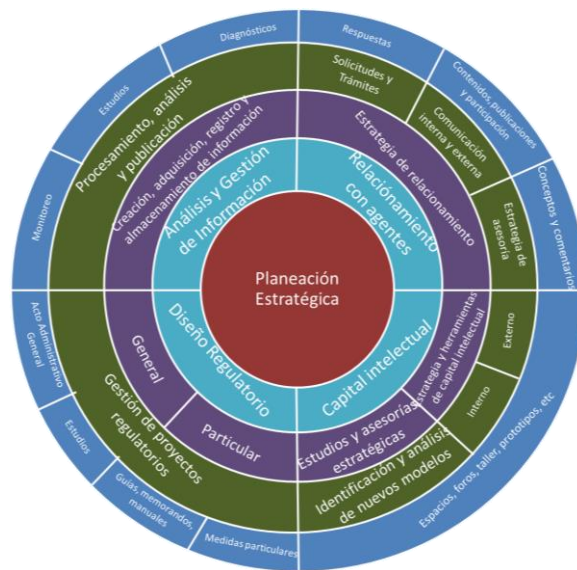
Planeación Estratégica

Análisis y Gestión de información

Relacionamiento con agentes

Diseño Regulatorio

Capital intelectual

Creación, adquisición, registro y almacenamiento de información

Estrategia de relacionamiento

Estrategia y herramientas de capital intelectual

Estudios y asesorías estratégicas

General

Particular

Procesamiento, análisis y publicación

Solicitudes y Trámites

Comunicación interna y externa

Estrategia de asesoría

Externo

Interno

Identificación y análisis de nuevos modelos

Gestión de proyectos regulatorios

Estudios

Diagnósticos

Respuestas

Contenidos publicaciones y participación

Conceptos y comentarios

Espacios, foros, taller, prototipos, etc

Medidas particulares

Guías, memorandos, manuales

Estudios

Acto Administrativo General

Monitoreo